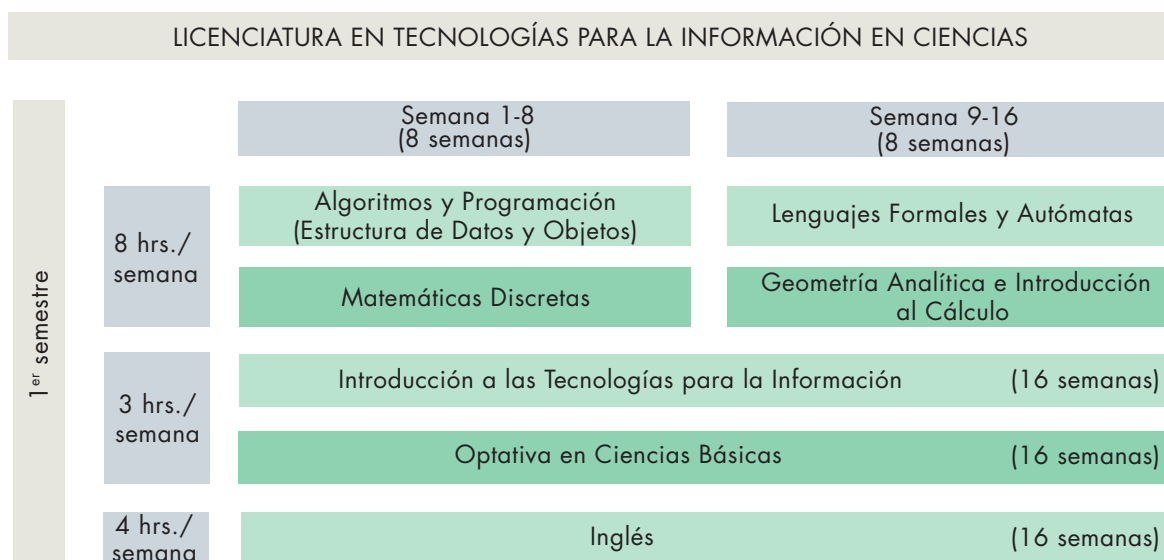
LICENCIATURA EN TECNOLOGÍAS PARA LA INFORMACIÓN EN CIENCIAS

1$^{er}$ semestre

Semana 1-8
(8 semanas)

Semana 9-16
(8 semanas)

8 hrs./
semana

Algoritmos y Programación
(Estructura de Datos y Objetos)

Lenguajes Formales y Autómatas

Matemáticas Discretas

Geometría Analítica e Introducción al Cálculo

3 hrs./
semana

Introducción a las Tecnologías para la Información (16 semanas)

Optativa en Ciencias Básicas (16 semanas)

4 hrs./
semana

Inglés (16 semanas)